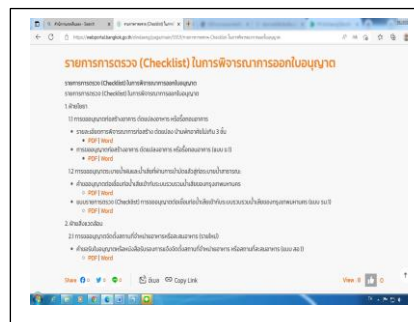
รายการการตรวจ (Checklist) ในการพิจารณาการออกใบอนุญาต

รายการการตรวจ (Checklist) ในการพิจารณาการออกใบอนุญาต
รายการการตรวจ (Checklist) ในการพิจารณาการออกใบอนุญาต

1 ฝ่ายโยธา

1.1 การออกใบอนุญาตก่อสร้างอาคาร ดัดแปลงอาคาร หรือรื้อถอนอาคาร

• รายละเอียดการพิจารณาการก่อสร้าง ดัดแปลง บ้านพักอาศัยไม่เกิน 3 ชั้น
• PDF | Word
• การออกใบอนุญาตก่อสร้างอาคาร ดัดแปลงอาคาร หรือรื้อถอนอาคาร (แบบ ข.1)
• PDF | Word

1.2 การออกใบอนุญาตระบายน้ำทิ้งลงสู่ท่อสาธารณะ

• คำขออนุญาตเชื่อมท่อน้ำเสีย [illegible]
• PDF | Word
• แบบรายการตรวจ (Checklist) การออกใบอนุญาต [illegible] (แบบ ร.1)
• PDF | Word

2 ฝ่ายสิ่งแวดล้อม

2.1 การออกใบอนุญาต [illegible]

• คำขอรับใบอนุญาต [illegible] (แบบ อ.1)
• PDF | Word

View 0

Save Copy Link